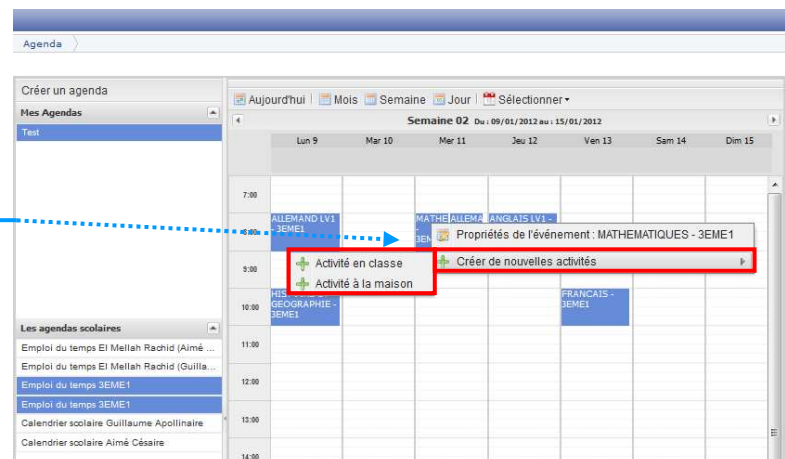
Agenda

Créer un agenda

Mes Agendas

Test

Les agendas scolaires

Emploi du temps El Mellah Rachid (Aimé ...

Emploi du temps El Mellah Rachid (Guilla...

Emploi du temps 3EME1

Emploi du temps 3EME1

Calendrier scolaire Guillaume Apollinaire

Calendrier scolaire Aimé Césaire

Aujourd'hui | Mois | Semaine | Jour | Sélectionner

Semaine 02 Du : 09/01/2012 au : 15/01/2012

| | Lun 9 | Mar 10 | Mer 11 | Jeu 12 | Ven 13 | Sam 14 | Dim 15 |
|---|---|---|---|---|---|---|---|
| 7:00 | | | | | | | |
| 8:00 | ALLEMAND LV1 - 3EME1 | | MATHE | ALLEMA | ANGLAIS LV1 - | | |
| 9:00 | | | | | | | |
| 10:00 | HISTOIRE GEOGRAPHIE - 3EME1 | | | | FRANCAIS - 3EME1 | | |
| 11:00 | | | | | | | |
| 12:00 | | | | | | | |
| 13:00 | | | | | | | |
| 14:00 | | | | | | | |

Propriétés de l'événement : MATHEMATIQUES - 3EME1

Créer de nouvelles activités

Activité en classe

Activité à la maison